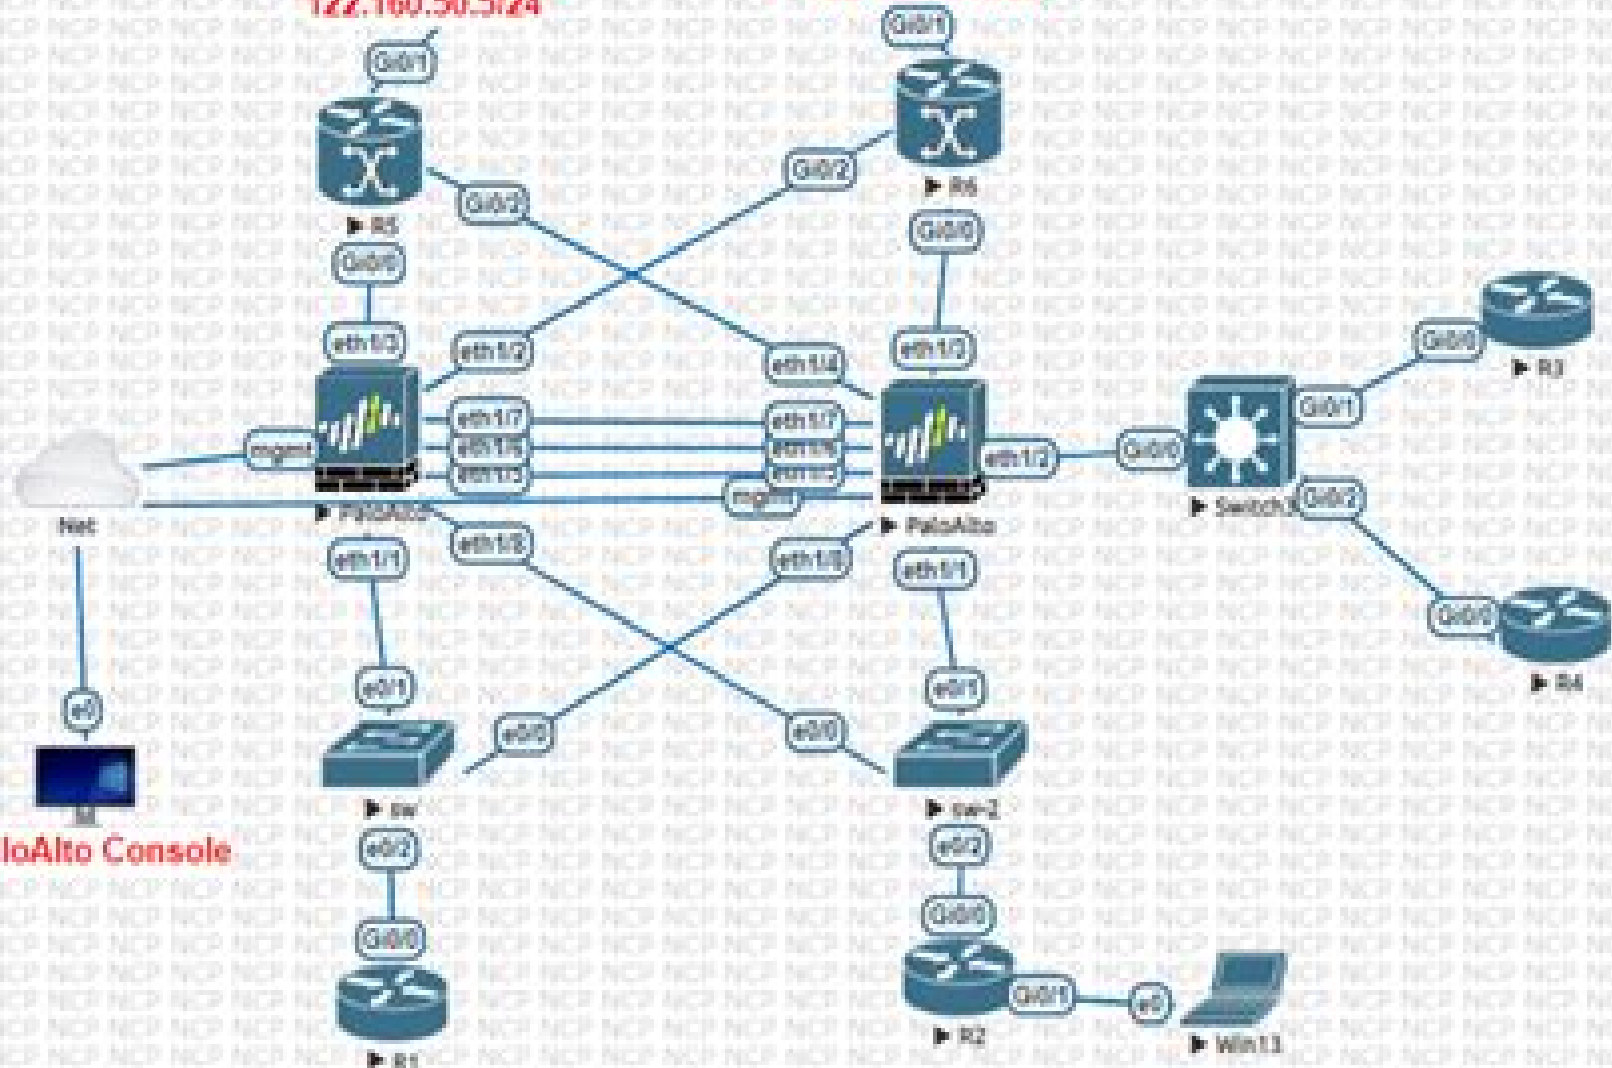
122.160.50.5/24

Gi0/1
R5
Gi0/2
Gi0/0
eth1/3
eth1/2
eth1/7
eth1/6
eth1/5
mgmt
PaloAlto
eth1/8
eth1/1
e0/1
sw
e0/0
e0/2
Gi0/0
R1

Gi0/1
R6
Gi0/2
Gi0/0
eth1/4
eth1/3
eth1/7
eth1/6
eth1/5
mgmt
PaloAlto
eth1/2
eth1/8
eth1/1
e0/1
e0/0
sw-2
e0/2
Gi0/0
R2
Gi0/1
e0
Win11

Gi0/0
Switch3
Gi0/1
Gi0/2
Gi0/0
R3
Gi0/0
R4

Net
e0
loAlto Console